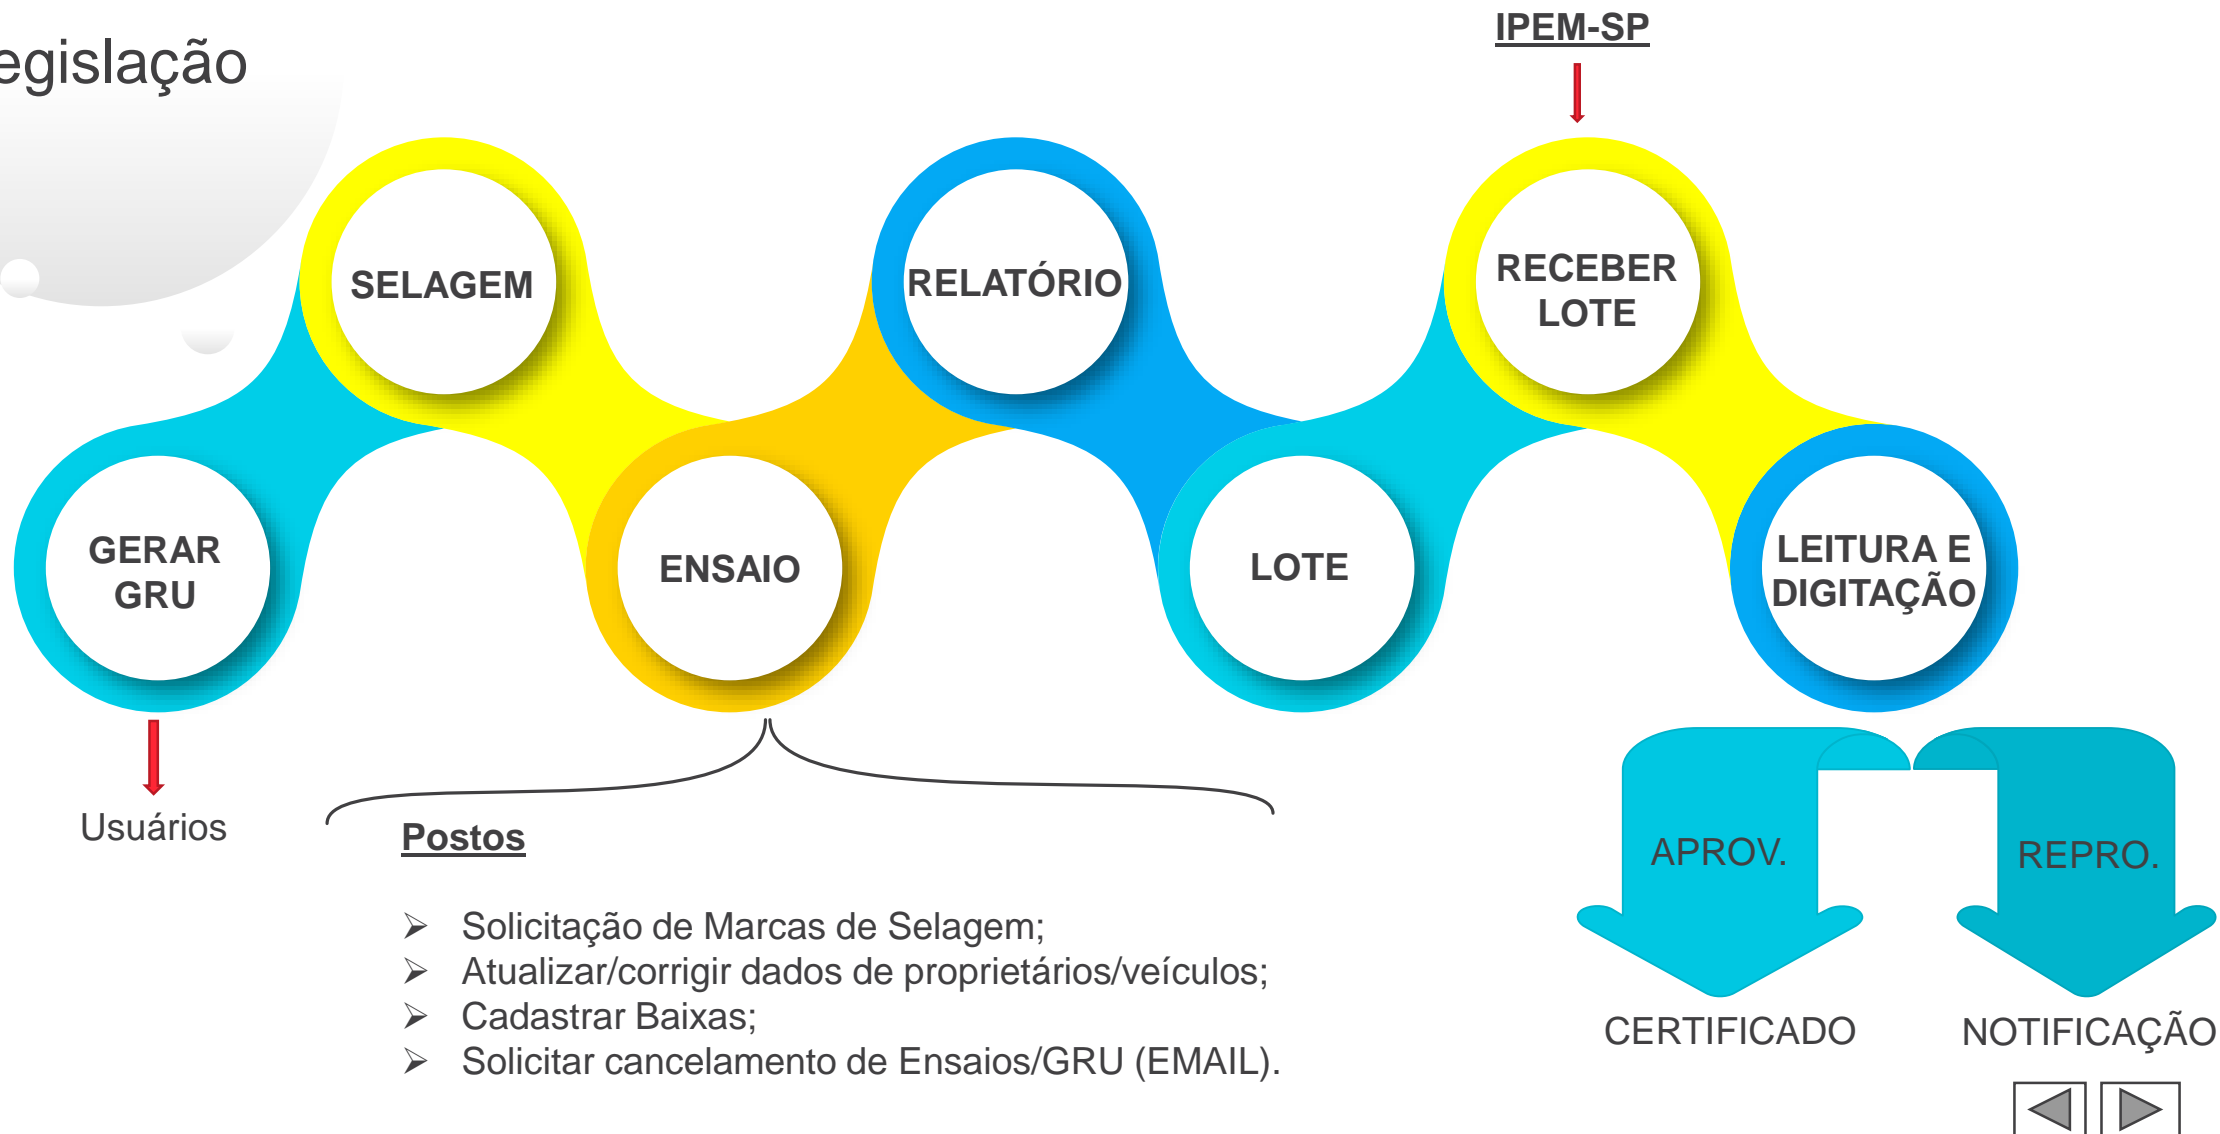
egislação

IPEM-SP

SELAGEM

RELATÓRIO

RECEBER LOTE

GERAR GRU

ENSAIO

LOTE

LEITURA E DIGITAÇÃO

Usuários

Postos

➢ Solicitação de Marcas de Selagem;
➢ Atualizar/corrigir dados de proprietários/veículos;
➢ Cadastrar Baixas;
➢ Solicitar cancelamento de Ensaios/GRU (EMAIL).

APROV.

REPRO.

CERTIFICADO

NOTIFICAÇÃO